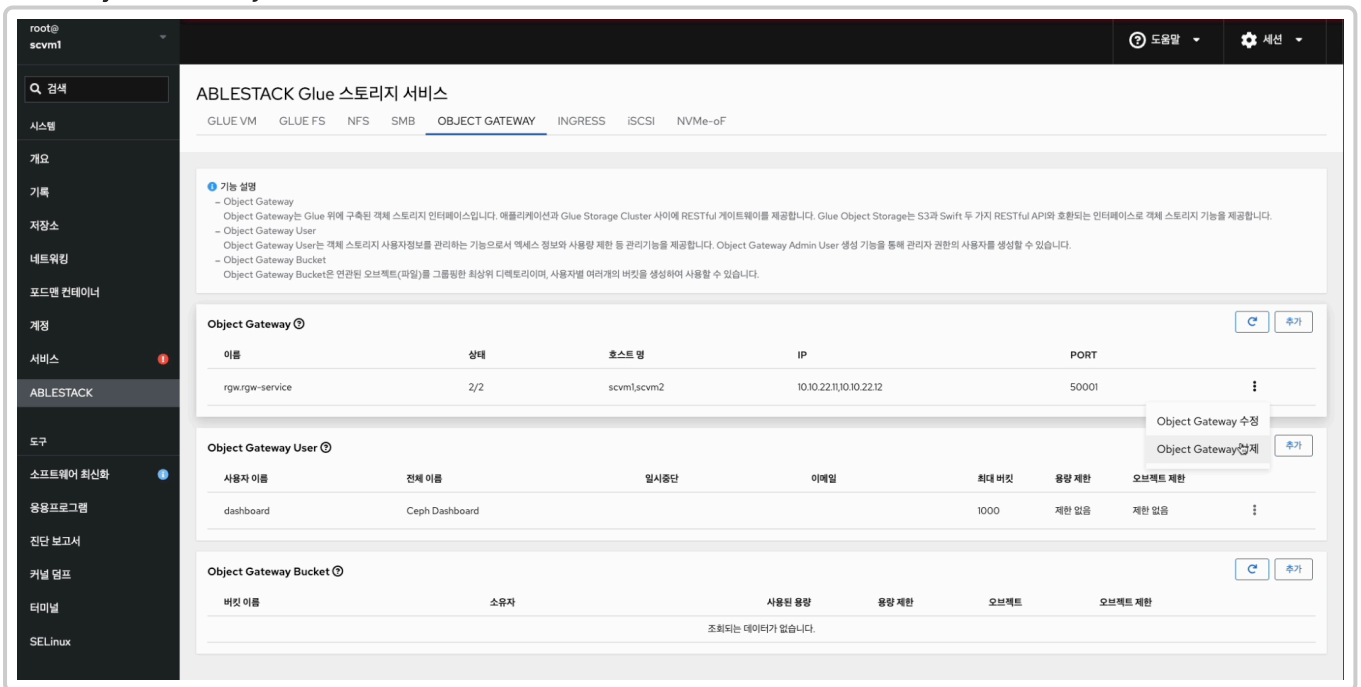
root@
scvm1

도움말 ▾
세션 ▾

검색
시스템
개요
기록
저장소
네트워킹
포드맨 컨테이너
계정
서비스
ABLESTACK
도구
소프트웨어 최신화
응용프로그램
진단 보고서
커널 덤프
터미널
SELinux

ABLESTACK Glue 스토리지 서비스

GLUE VM GLUE FS NFS SMB OBJECT GATEWAY INGRESS iSCSI NVMe-oF

기능 설명
– Object Gateway
Object Gateway는 Glue 위에 구축된 객체 스토리지 인터페이스입니다. 애플리케이션과 Glue Storage Cluster 사이에 RESTful 게이트웨이를 제공합니다. Glue Object Storage는 S3과 Swift 두 가지 RESTful API와 호환되는 인터페이스로 객체 스토리지 기능을 제공합니다.
– Object Gateway User
Object Gateway User는 객체 스토리지 사용자정보를 관리하는 기능으로서 엑세스 정보와 사용량 제한 등 관리기능을 제공합니다. Object Gateway Admin User 생성 기능을 통해 관리자 권한의 사용자를 생성할 수 있습니다.
– Object Gateway Bucket
Object Gateway Bucket은 연관된 오브젝트(파일)를 그룹핑한 최상위 디렉토리이며, 사용자별 여러개의 버킷을 생성하여 사용할 수 있습니다.

Object Gateway
추가

| 이름 | 상태 | 호스트 명 | IP | PORT |
|---|---|---|---|---|
| rgw.rgw-service | 2/2 | scvm1,scvm2 | 10.10.22.11,10.10.22.12 | 50001 |

Object Gateway 수정
Object Gateway 삭제

Object Gateway User
추가

| 사용자 이름 | 전체 이름 | 일시중단 | 이메일 | 최대 버킷 | 용량 제한 | 오브젝트 제한 |
|---|---|---|---|---|---|---|
| dashboard | Ceph Dashboard | | | 1000 | 제한 없음 | 제한 없음 |

Object Gateway Bucket
추가

| 버킷 이름 | 소유자 | 사용된 용량 | 용량 제한 | 오브젝트 | 오브젝트 제한 |
|---|---|---|---|---|---|

조회되는 데이터가 없습니다.